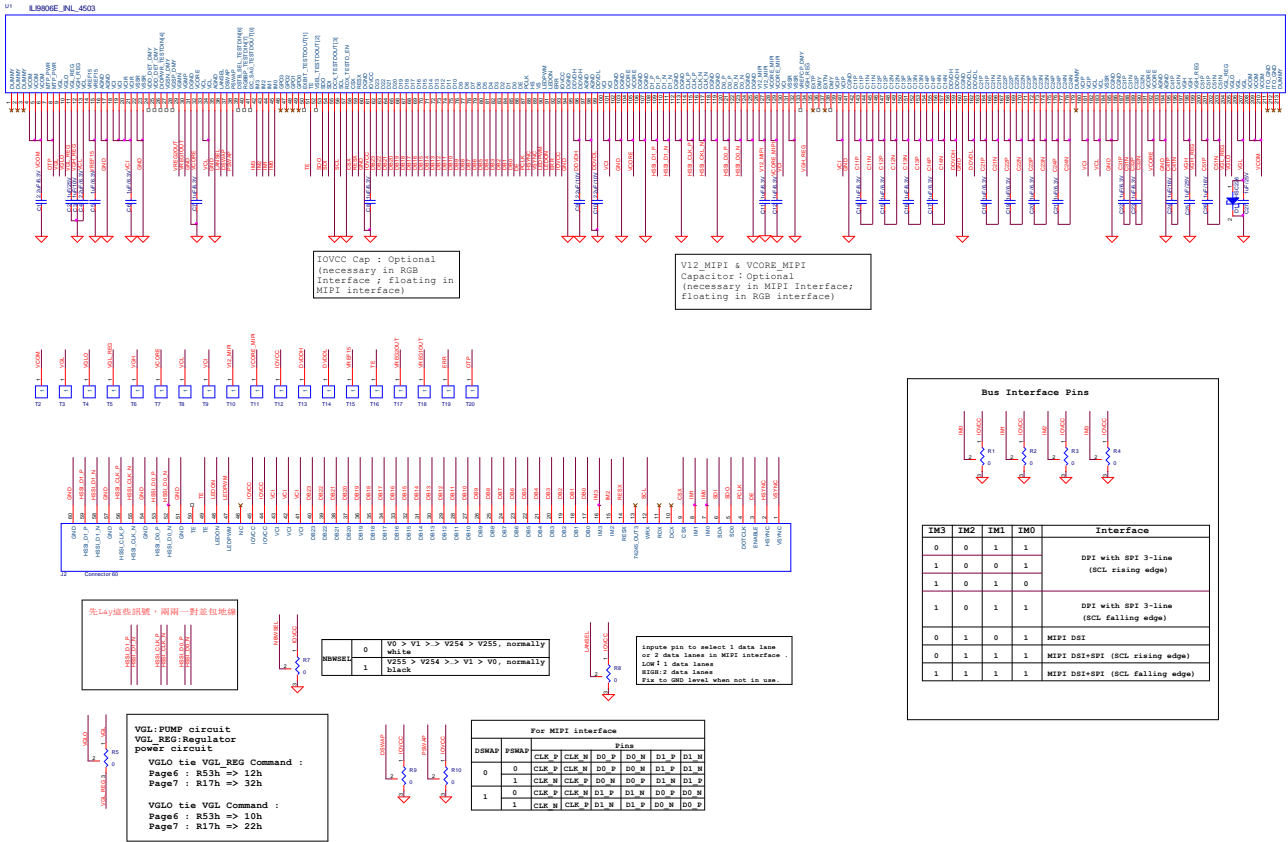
U1
ILI9806E_INL_4503

IOVCC Cap : Optional (necessary in RGB Interface ; floating in MIPI interface)

V12_MIPI & VCORE_MIPI Capacitor : Optional (necessary in MIPI Interface; floating in RGB interface)

T2 T3 T4 T5 T6 T7 T8 T9 T10 T11 T12 T13 T14 T15 T16 T17 T18 T19 T20

Bus Interface Pins

R1 R2 R3 R4

| IM3 | IM2 | IM1 | IM0 | Interface |
|---|---|---|---|---|
| 0 | 0 | 1 | 1 | DPI with SPI 3-line (SCL rising edge) |
| 1 | 0 | 0 | 1 | |
| 1 | 0 | 1 | 0 | |
| 1 | 0 | 1 | 1 | DPI with SPI 3-line (SCL falling edge) |
| 0 | 1 | 0 | 1 | MIPI DSI |
| 0 | 1 | 1 | 1 | MIPI DSI+SPI (SCL rising edge) |
| 1 | 1 | 1 | 1 | MIPI DSI+SPI (SCL falling edge) |

J2 Connector 60

先Lay這些訊號，兩兩一對並包地線

NBWSEL IOVCC R7

| NBWSEL | 0 | V0 > V1 >..> V254 > V255, normally white |
|---|---|---|
| | 1 | V255 > V254 >..> V1 > V0, normally black |

LANSEL IOVCC R8

inpute pin to select 1 data lane or 2 data lanes in MIPI interface .
LOW : 1 data lanes
HIGH:2 data lanes
Fix to GND level when not in use.

VGLO VGL R5 VGL_REG

VGL:PUMP circuit
VGL_REG:Regulator power circuit
VGLO tie VGL_REG Command :
Page6 : R53h => 12h
Page7 : R17h => 32h

VGLO tie VGL Command :
Page6 : R53h => 10h
Page7 : R17h => 22h

DSWAP IOVCC R9 PSWAP IOVCC R10

For MIPI interface

| DSWAP | PSWAP | CLK_P | CLK_N | D0_P | D0_N | D1_P | D1_N |
|---|---|---|---|---|---|---|---|
| 0 | 0 | CLK_P | CLK_N | D0_P | D0_N | D1_P | D1_N |
| | 1 | CLK_N | CLK_P | D0_N | D0_P | D1_N | D1_P |
| 1 | 0 | CLK_P | CLK_N | D1_P | D1_N | D0_P | D0_N |
| | 1 | CLK_N | CLK_P | D1_N | D1_P | D0_N | D0_P |